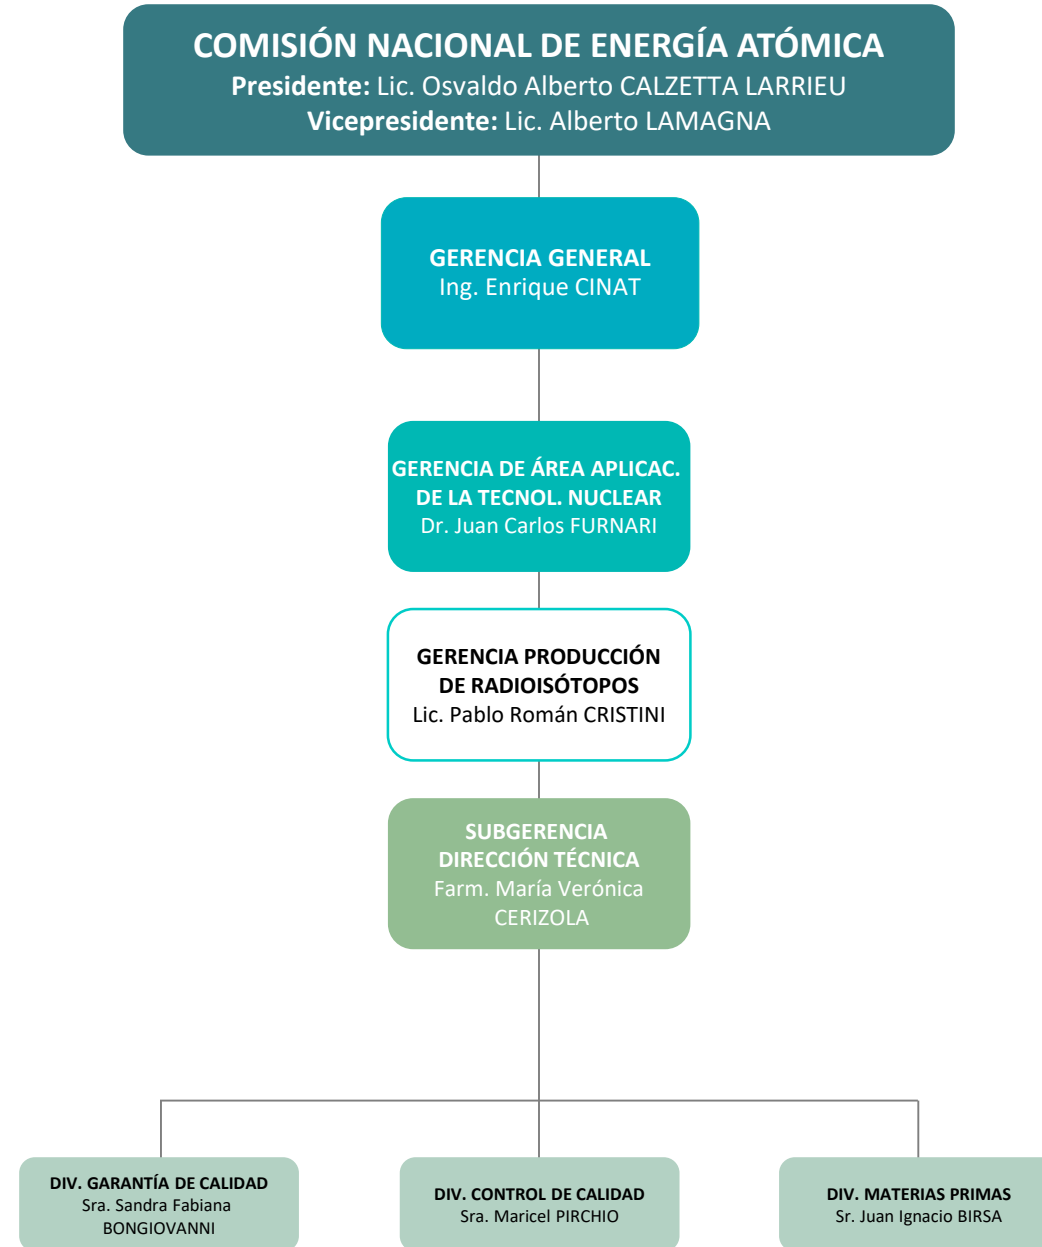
COMISIÓN NACIONAL DE ENERGÍA ATÓMICA
Presidente: Lic. Osvaldo Alberto CALZETTA LARRIEU
Vicepresidente: Lic. Alberto LAMAGNA

GERENCIA GENERAL
Ing. Enrique CINAT

GERENCIA DE ÁREA APLICAC. DE LA TECNOL. NUCLEAR
Dr. Juan Carlos FURNARI

GERENCIA PRODUCCIÓN DE RADIOISÓTOPOS
Lic. Pablo Román CRISTINI

SUBGERENCIA DIRECCIÓN TÉCNICA
Farm. María Verónica CERIZOLA

DIV. GARANTÍA DE CALIDAD
Sra. Sandra Fabiana BONGIOVANNI

DIV. CONTROL DE CALIDAD
Sra. Maricel PIRCHIO

DIV. MATERIAS PRIMAS
Sr. Juan Ignacio BIRSA